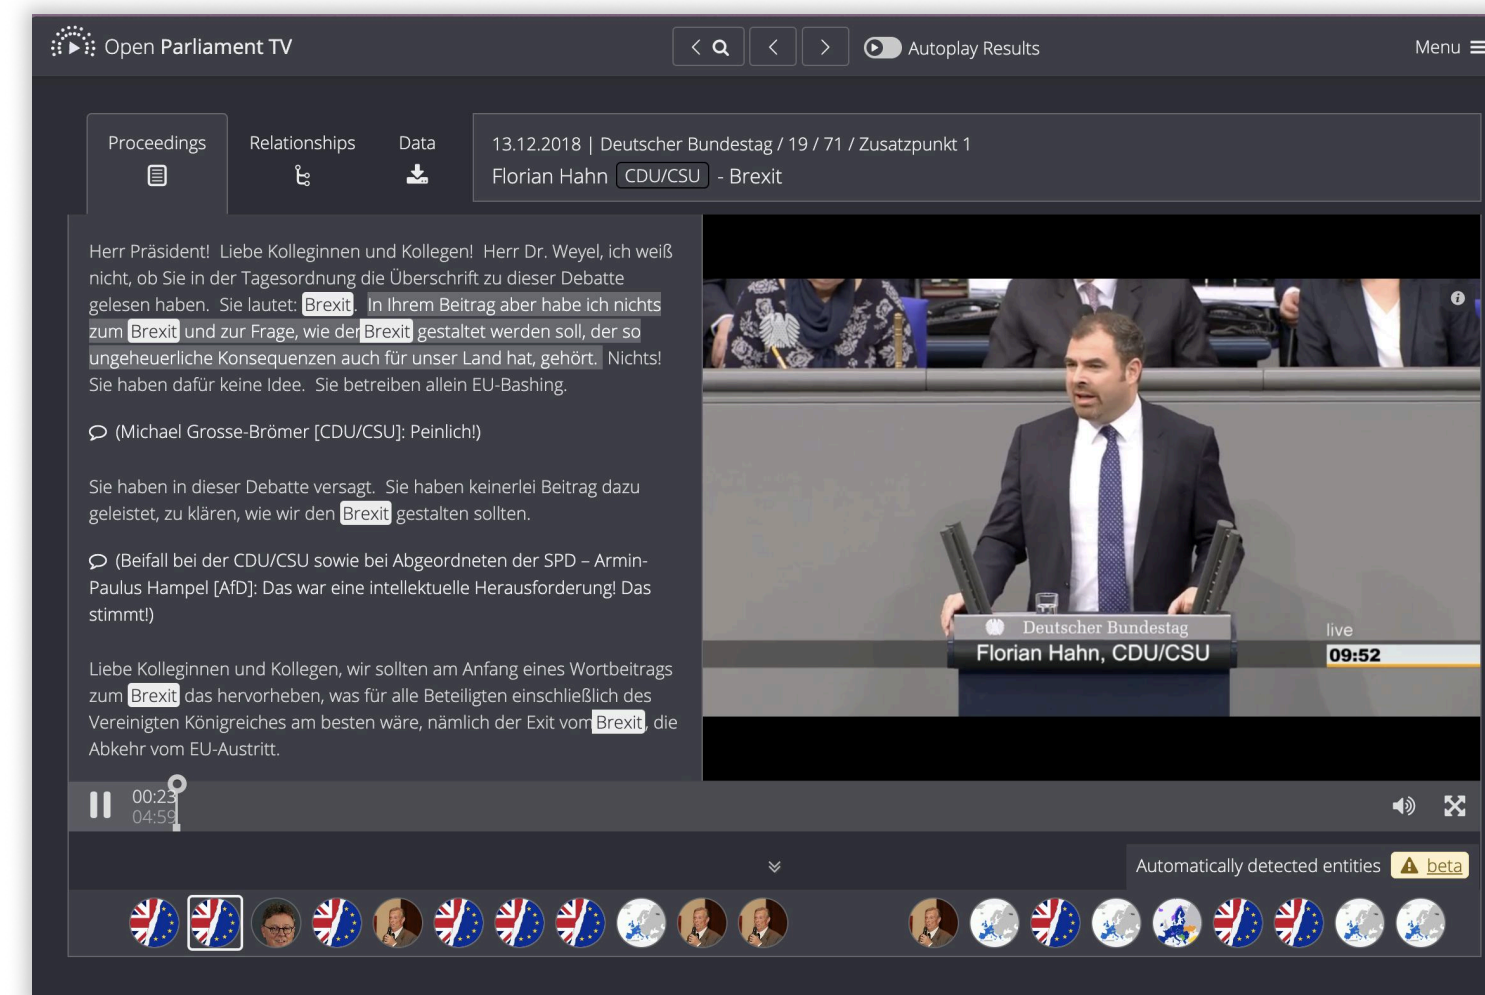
Open Parliament TV

Autoplay Results

Menu

Proceedings

Relationships

Data

13.12.2018 | Deutscher Bundestag / 19 / 71 / Zusatzpunkt 1
Florian Hahn CDU/CSU - Brexit

Herr Präsident! Liebe Kolleginnen und Kollegen! Herr Dr. Weyel, ich weiß nicht, ob Sie in der Tagesordnung die Überschrift zu dieser Debatte gelesen haben. Sie lautet: Brexit. In Ihrem Beitrag aber habe ich nichts zum Brexit und zur Frage, wie der Brexit gestaltet werden soll, der so ungeheuerliche Konsequenzen auch für unser Land hat, gehört. Nichts! Sie haben dafür keine Idee. Sie betreiben allein EU-Bashing.

(Michael Grosse-Brömer [CDU/CSU]: Peinlich!)

Sie haben in dieser Debatte versagt. Sie haben keinerlei Beitrag dazu geleistet, zu klären, wie wir den Brexit gestalten sollten.

(Beifall bei der CDU/CSU sowie bei Abgeordneten der SPD – Armin-Paulus Hampel [AfD]: Das war eine intellektuelle Herausforderung! Das stimmt!)

Liebe Kolleginnen und Kollegen, wir sollten am Anfang eines Wortbeitrags zum Brexit das hervorheben, was für alle Beteiligten einschließlich des Vereinigten Königreiches am besten wäre, nämlich der Exit vom Brexit, die Abkehr vom EU-Austritt.

Deutscher Bundestag
Florian Hahn, CDU/CSU

live
09:52

00:23
04:59

Automatically detected entities
beta